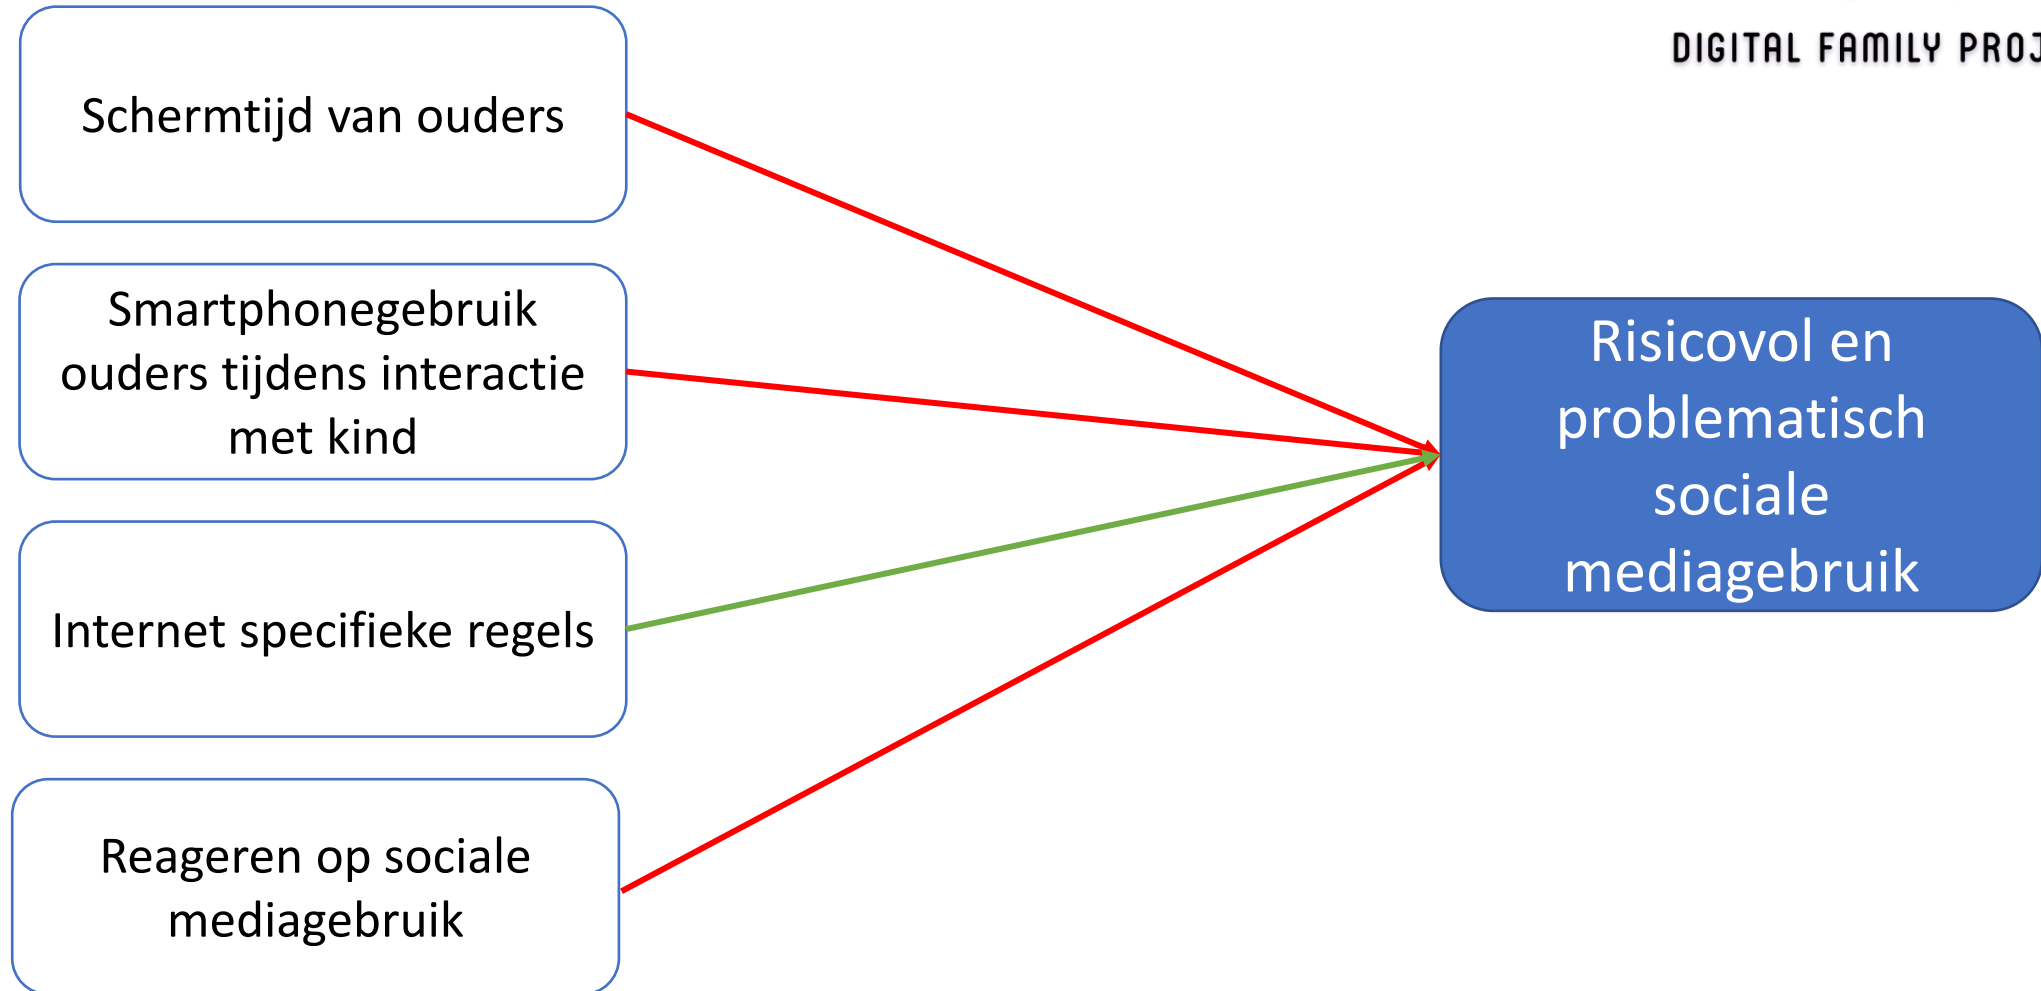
DIGITAL FAMILY PROJ

Schermtijd van ouders

Smartphonegebruik ouders tijdens interactie met kind

Internet specifieke regels

Reageren op sociale mediagebruik

Risicovol en problematisch sociale mediagebruik